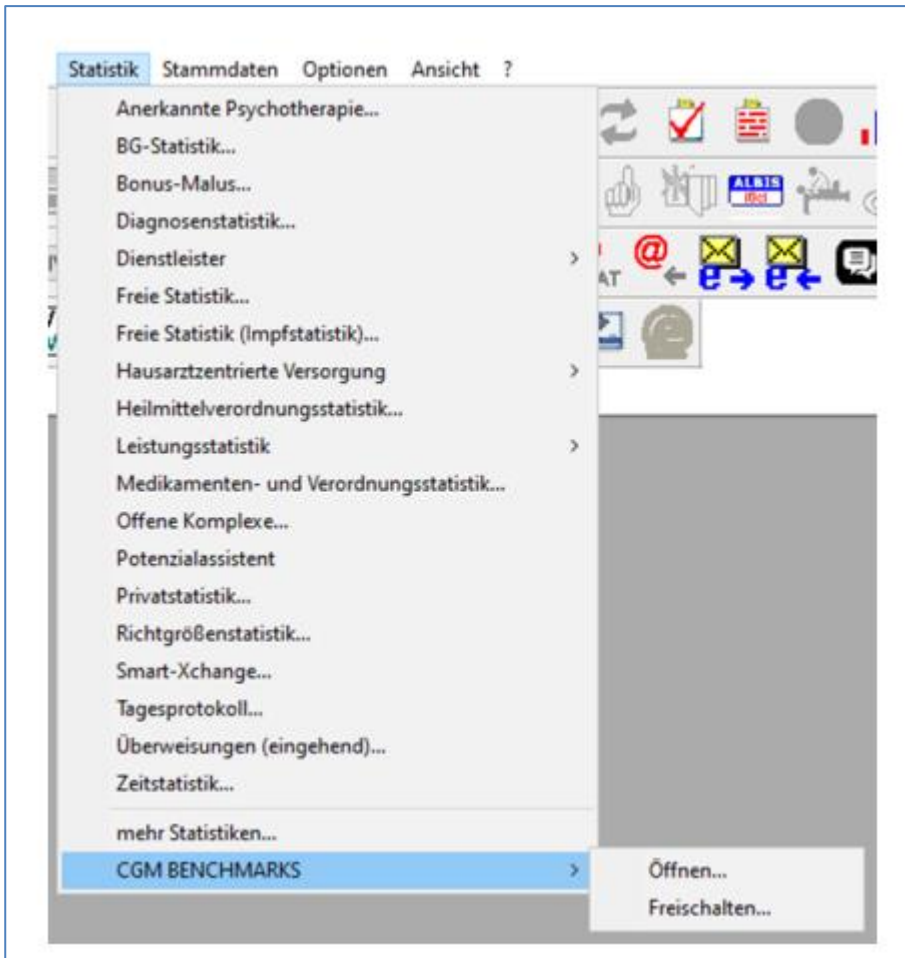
Statistik Stammdaten Optionen Ansicht ?

Anerkannte Psychotherapie...
BG-Statistik...
Bonus-Malus...
Diagnosenstatistik...
Dienstleister >
Freie Statistik...
Freie Statistik (Impfstatistik)...
Hausarztzentrierte Versorgung >
Heilmittelverordnungsstatistik...
Leistungsstatistik >
Medikamenten- und Verordnungsstatistik...
Offene Komplexe...
Potenzialassistent
Privatstatistik...
Richtgrößenstatistik...
Smart-Xchange...
Tagesprotokoll...
Überweisungen (eingehend)...
Zeitstatistik...
mehr Statistiken...
CGM BENCHMARKS >

Öffnen...
Freischalten...

ALBIS iBet
AT